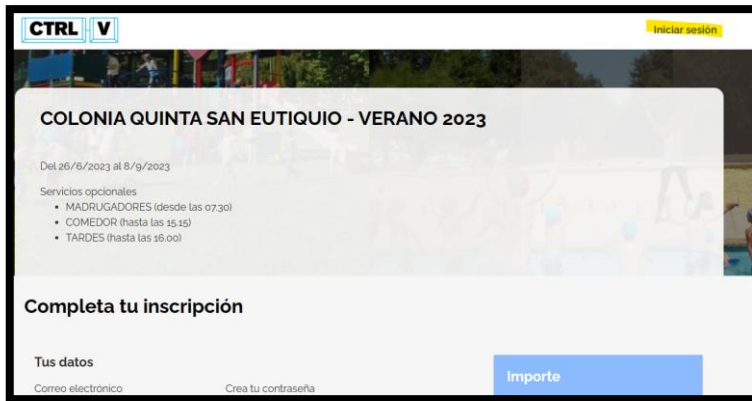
CTRL V

Iniciar sesión

COLONIA QUINTA SAN EUTIQUIO - VERANO 2023

Del 26/6/2023 al 8/9/2023

Servicios opcionales
• MADRUGADORES (desde las 07.30)
• COMEDOR (hasta las 15.15)
• TARDES (hasta las 16.00)

Completa tu inscripción

Tus datos

Correo electrónico

Crea tu contraseña

Importe